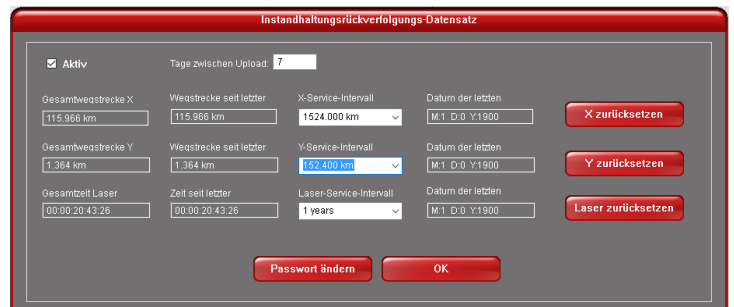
Instandhaltungsrückverfolgungs-Datensatz

Aktiv

Tage zwischen Upload: 7

Gesamtwegstrecke X
115.966 km

Wegstrecke seit letzter
115.966 km

X-Service-Intervall
1524.000 km

Datum der letzten
M:1 D:0 Y:1900

X zurücksetzen

Gesamtwegstrecke Y
1.364 km

Wegstrecke seit letzter
1.364 km

Y-Service-Intervall
152.400 km

Datum der letzten
M:1 D:0 Y:1900

Y zurücksetzen

Gesamtzeit Laser
00:00:20:43:26

Zeit seit letzter
00:00:20:43:26

Laser-Service-Intervall
1 years

Datum der letzten
M:1 D:0 Y:1900

Laser zurücksetzen

Passwort ändern

OK